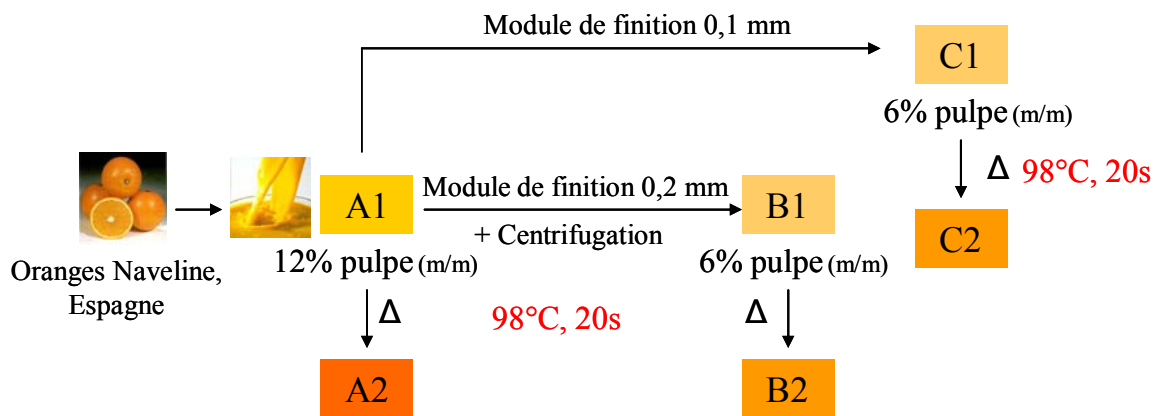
Module de finition 0,1 mm

C1

6% pulpe (m/m)

Δ 98°C, 20s

C2

Oranges Naveline, Espagne

A1

Module de finition 0,2 mm

+ Centrifugation

B1

12% pulpe (m/m)

6% pulpe (m/m)

Δ

98°C, 20s

Δ

A2

B2